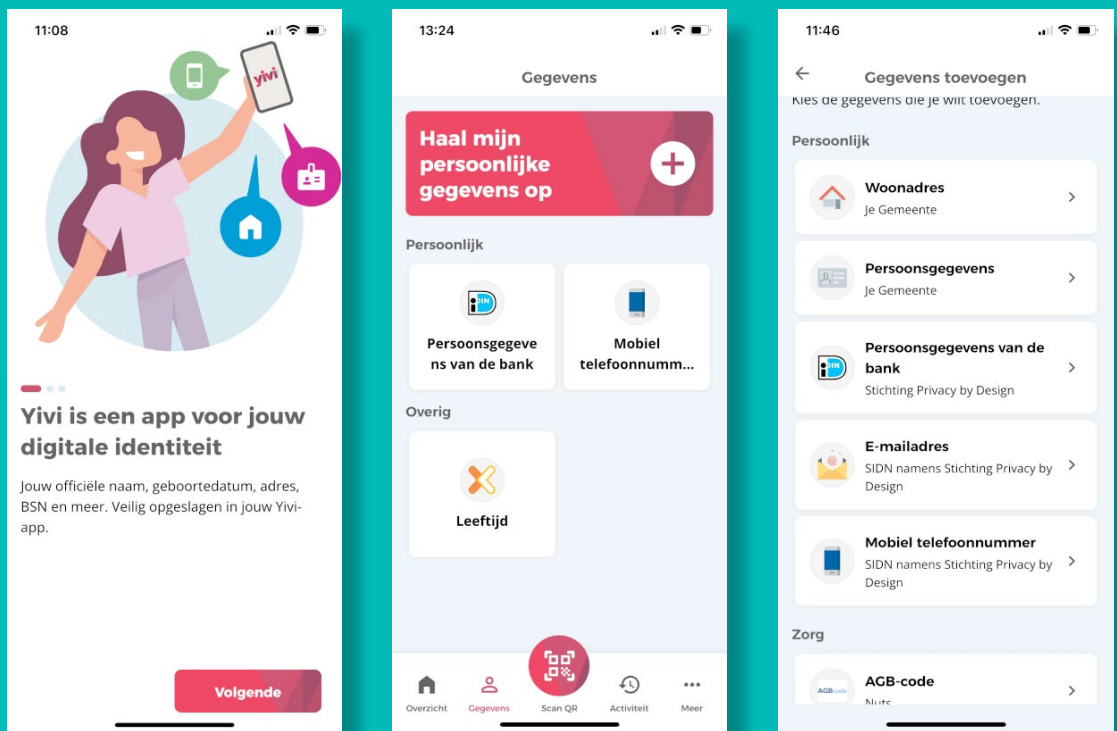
11:08

yivi

Yivi is een app voor jouw digitale identiteit

Jouw officiële naam, geboortedatum, adres, BSN en meer. Veilig opgeslagen in jouw Yivi-app.

Volgende

13:24

Gegevens

Haal mijn persoonlijke gegevens op

Persoonlijk

Persoonsgegevens van de bank

Mobiel telefoonnumm...

Overig

Leeftijd

Overzicht
Gegevens
Scan QR
Activiteit
Meer

11:46

Gegevens toevoegen

Kies de gegevens die je wilt toevoegen.

Persoonlijk

Woonadres
Je Gemeente

Persoonsgegevens
Je Gemeente

Persoonsgegevens van de bank
Stichting Privacy by Design

E-mailadres
SIDN namens Stichting Privacy by Design

Mobiel telefoonnummer
SIDN namens Stichting Privacy by Design

Zorg

AGB-code
Nuts